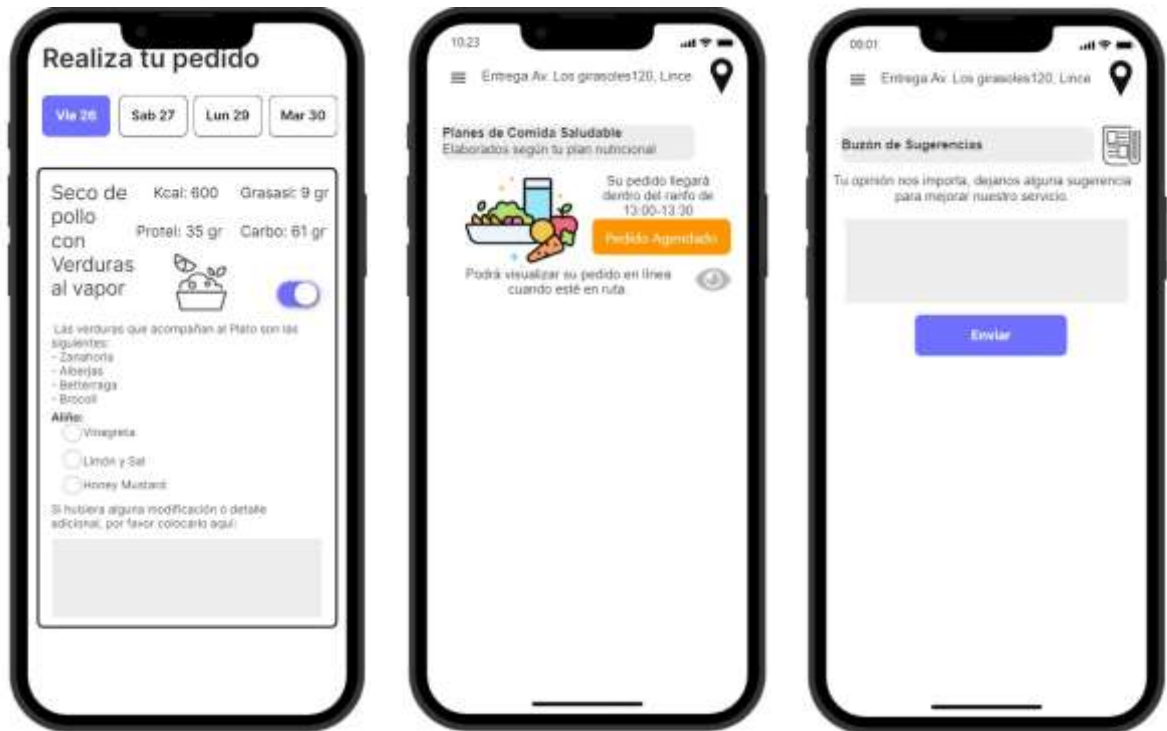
Realiza tu pedido

Vie 26
Sab 27
Lun 29
Mar 30

Seco de pollo con Verduras al vapor
Kcal: 600
Grasas: 9 gr
Protei: 35 gr
Carbo: 61 gr

Las verduras que acompañan al Plato son las siguientes:
- Zanahoria
- Alberjas
- Betterraga
- Brocoli

Aliño:
Vinagreta
Limón y Sal
Honey Mustard

Si hubiera alguna modificación ó detalle adicional, por favor colocarlo aquí:

10:23
Entrega Av. Los girasoles120, Lince

Planes de Comida Saludable
Elaborados según tu plan nutricional

Su pedido llegará dentro del ranfo de 13:00-13:30
Pedido Agendado

Podrá visualizar su pedido en línea cuando esté en ruta.

09:01
Entrega Av. Los girasoles120, Lince

Buzón de Sugerencias

Tu opinión nos importa, dejanos alguna sugerencia para mejorar nuestro servicio.

Enviar